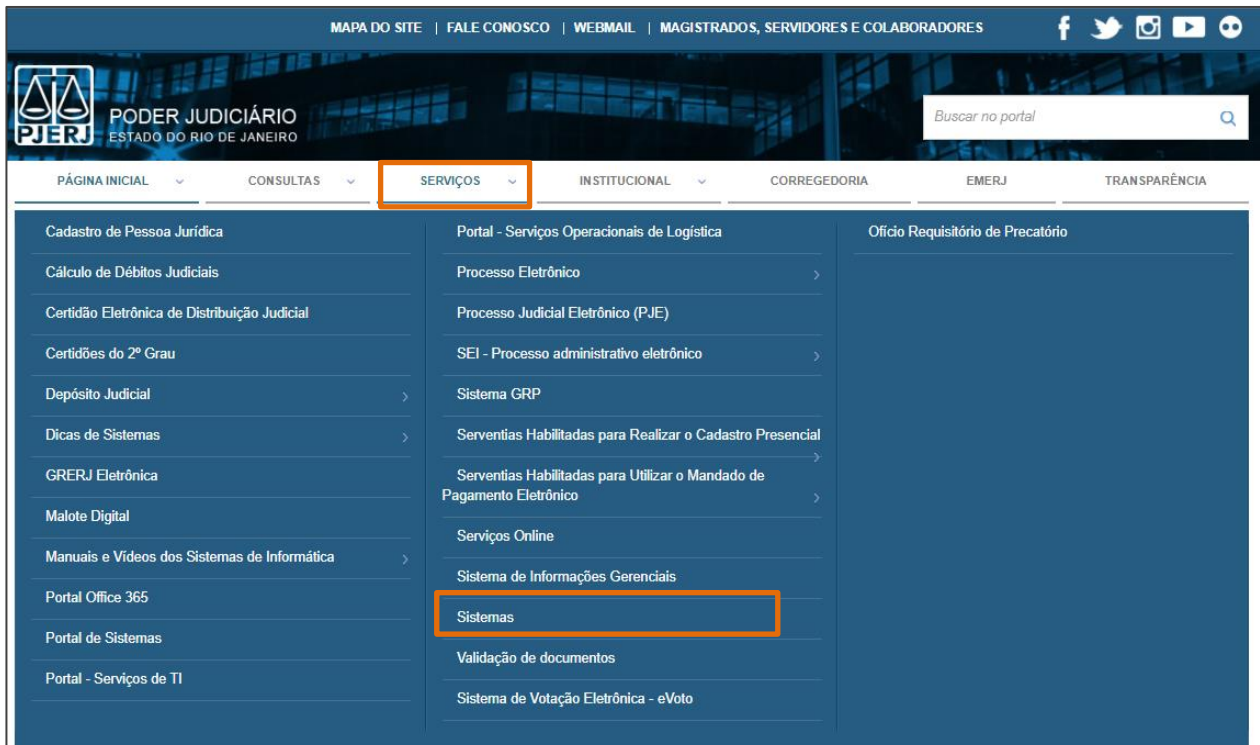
MAPA DO SITE | FALE CONOSCO | WEBMAIL | MAGISTRADOS, SERVIDORES E COLABORADORES

PJERJ PODER JUDICIÁRIO ESTADO DO RIO DE JANEIRO

Buscar no portal

PÁGINA INICIAL CONSULTAS SERVIÇOS INSTITUCIONAL CORREGEDORIA EMERJ TRANSPARÊNCIA

Cadastro de Pessoa Jurídica
Cálculo de Débitos Judiciais
Certidão Eletrônica de Distribuição Judicial
Certidões do 2º Grau
Depósito Judicial
Dicas de Sistemas
GRERJ Eletrônica
Malote Digital
Manuais e Vídeos dos Sistemas de Informática
Portal Office 365
Portal de Sistemas
Portal - Serviços de TI

Portal - Serviços Operacionais de Logística
Processo Eletrônico
Processo Judicial Eletrônico (PJE)
SEI - Processo administrativo eletrônico
Sistema GRP
Serventias Habilitadas para Realizar o Cadastro Presencial
Serventias Habilitadas para Utilizar o Mandado de Pagamento Eletrônico
Serviços Online
Sistema de Informações Gerenciais
Sistemas
Validação de documentos
Sistema de Votação Eletrônica - eVoto

Ofício Requisitório de Precatório